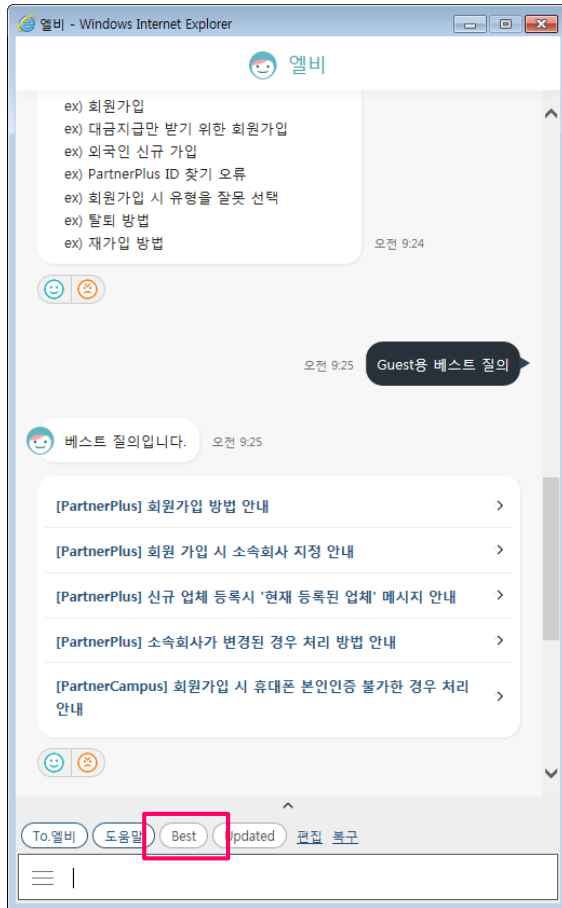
엘비 - Windows Internet Explorer

엘비

ex) 회원가입
ex) 대금지급만 받기 위한 회원가입
ex) 외국인 신규 가입
ex) PartnerPlus ID 찾기 오류
ex) 회원가입 시 유형을 잘못 선택
ex) 탈퇴 방법
ex) 재가입 방법

오전 9:24

오전 9:25

Guest용 베스트 질의

베스트 질의입니다.

오전 9:25

[PartnerPlus] 회원가입 방법 안내

[PartnerPlus] 회원 가입 시 소속회사 지정 안내

[PartnerPlus] 신규 업체 등록시 '현재 등록된 업체' 메시지 안내

[PartnerPlus] 소속회사가 변경된 경우 처리 방법 안내

[PartnerCampus] 회원가입 시 휴대폰 본인인증 불가한 경우 처리 안내

To.엘비 도움말 Best Updated 편집 복구